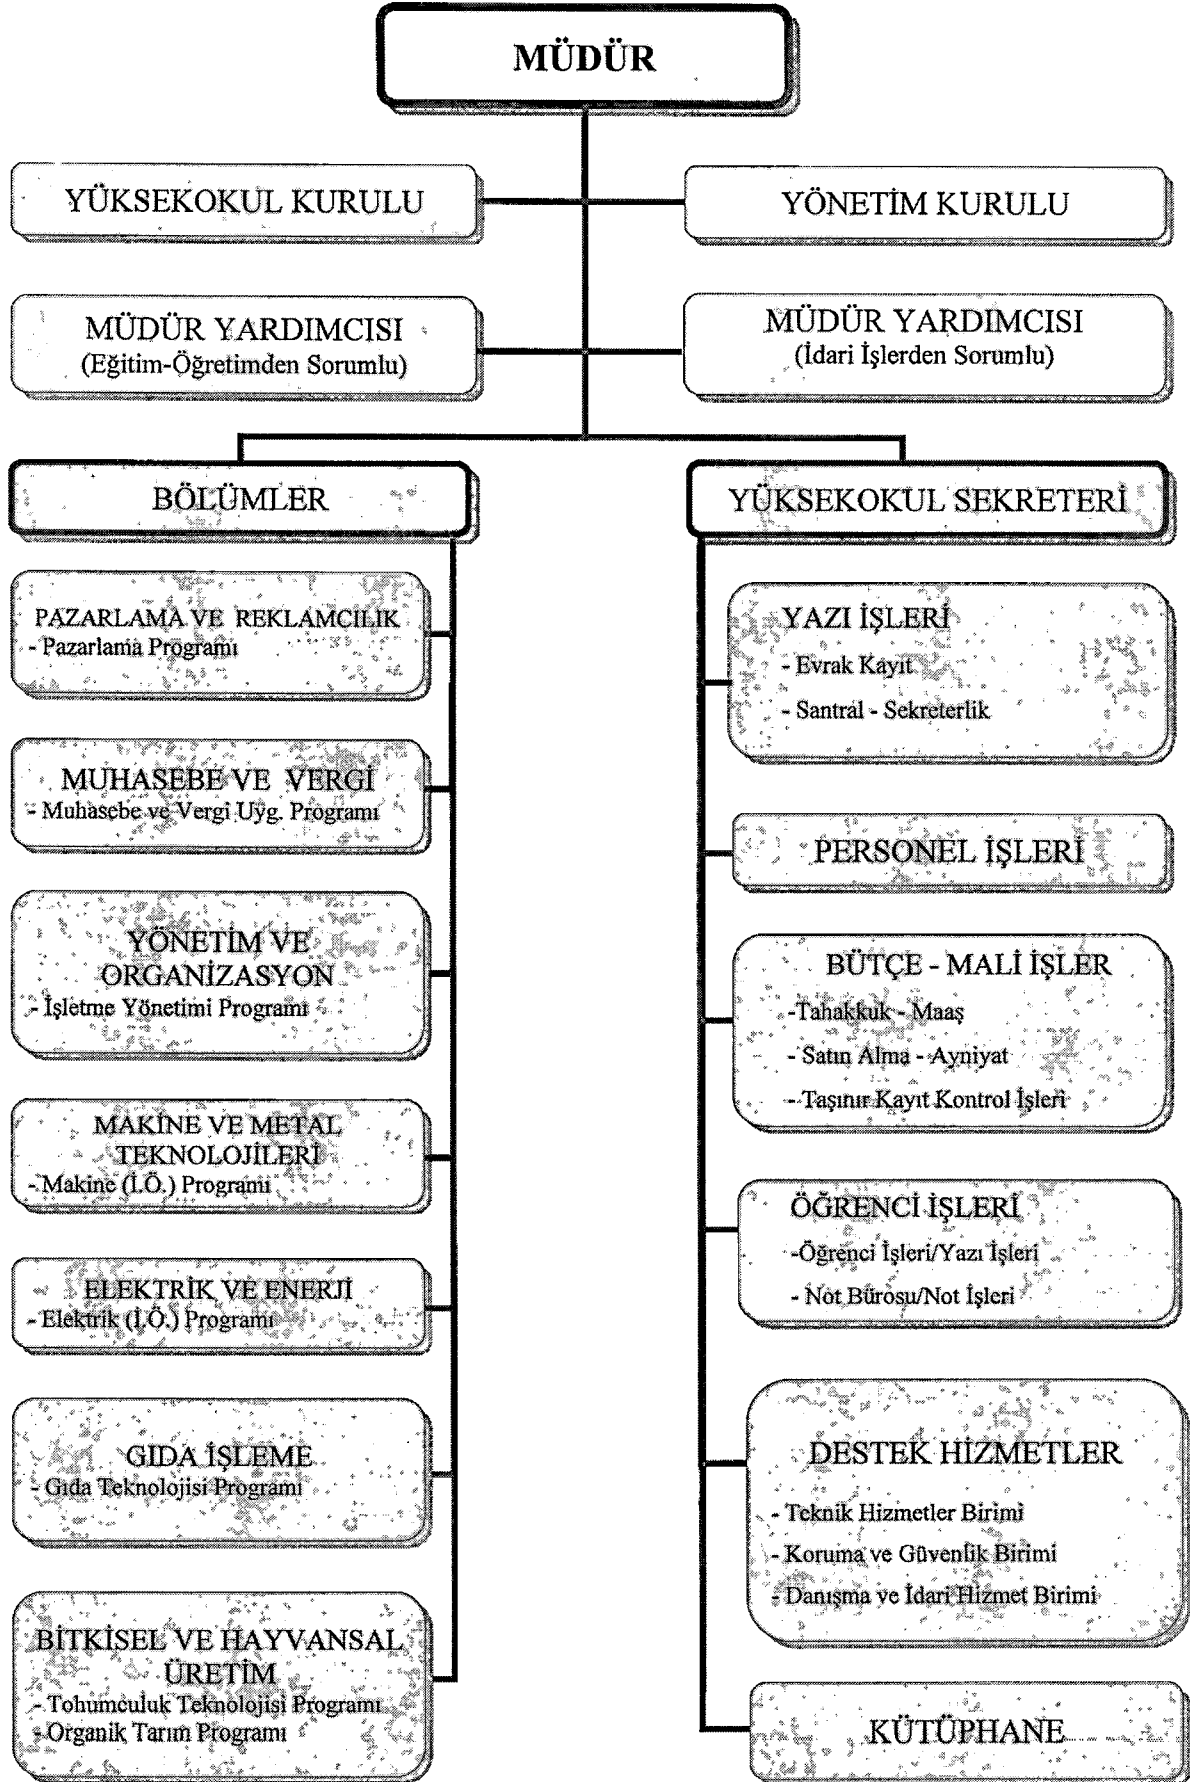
MÜDÜR

YÜKSEKOKUL KURULU

YÖNETİM KURULU

MÜDÜR YARDIMCISI
(Eğitim-Öğretimden Sorumlu)

MÜDÜR YARDIMCISI
(İdari İşlerden Sorumlu)

BÖLÜMLER

PAZARLAMA VE REKLAMCILIK
- Pazarlama Programı

MUHASEBE VE VERGİ
- Muhasebe ve Vergi Uyg. Programı

YÖNETİM VE ORGANİZASYON
- İşletme Yönetimi Programı

MAKİNE VE METAL TEKNOLOJİLERİ
- Makine (İ.Ö.) Programı

ELEKTRİK VE ENERJİ
- Elektrik (İ.Ö.) Programı

GIDA İŞLEME
- Gıda Teknolojisi Programı

BİTKİSEL VE HAYVANSAL ÜRETİM
- Tohumculuk Teknolojisi Programı
- Organik Tarım Programı

YÜKSEKOKUL SEKRETERİ

YAZI İŞLERİ
- Evrak Kayıt
- Santral - Sekreterlik

PERSONEL İŞLERİ

BÜTÇE - MALİ İŞLER
-Tahakkuk - Maaş
- Satın Alma - Ayniyat
- Taşınır Kayıt Kontrol İşleri

ÖĞRENCİ İŞLERİ
-Öğrenci İşleri/Yazı İşleri
- Not Bürosu/Not İşleri

DESTEK HİZMETLER
- Teknik Hizmetler Birimi
- Koruma ve Güvenlik Birimi
- Danışma ve İdari Hizmet Birimi

KÜTÜPHANE